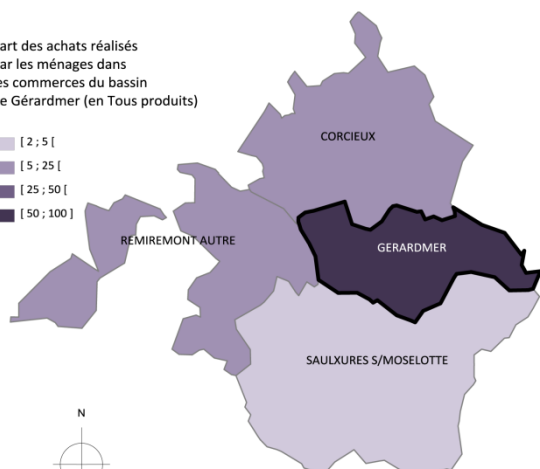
art des achats réalisés
ar les ménages dans
es commerces du bassin
e Gérardmer (en Tous produits)

[ 2 ; 5 [
[ 5 ; 25 [
[ 25 ; 50 [
[ 50 ; 100 ]

CORCIEUX

REMIREMONT AUTRE

GERARDMER

SAULXURES S/MOSELOTTE

N